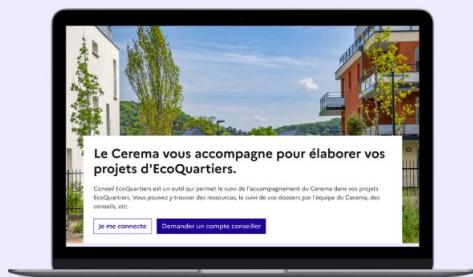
Le Cerema vous accompagne pour élaborer vos projets d'EcoQuartiers.

Conseil EcoQuartiers est un outil qui permet le suivi de l'accompagnement du Cerema dans vos projets EcoQuartiers. Vous pouvez y trouver des ressources, le suivi de vos dossiers par l'équipe du Cerema, des conseils, etc.

Je me connecte

Demander un compte conseiller